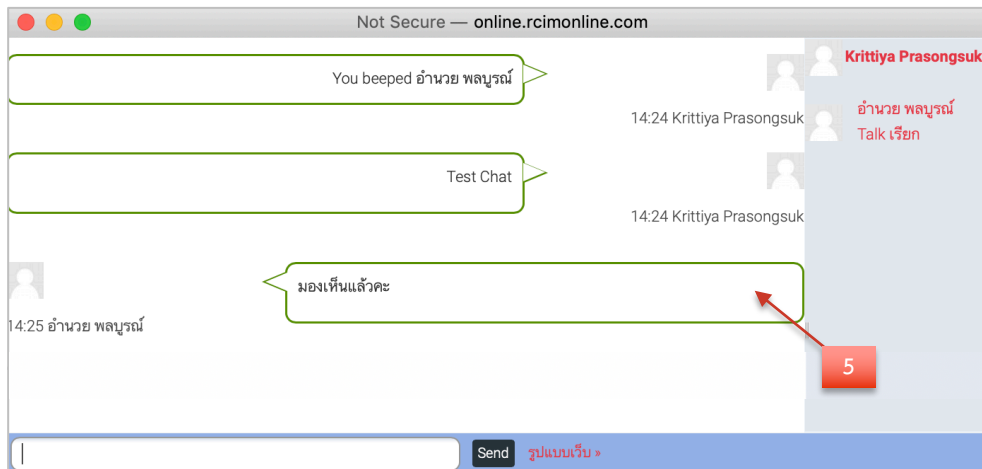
Not Secure — online.rcimonline.com

Krittiya Prasongsuk

You beeped อำนวย พลบูรณ์

14:24 Krittiya Prasongsuk

อำนวย พลบูรณ์
Talk เรียก

Test Chat

14:24 Krittiya Prasongsuk

มองเห็นแล้วคะ

14:25 อำนวย พลบูรณ์

5

Send

รูปแบบเว็บ »